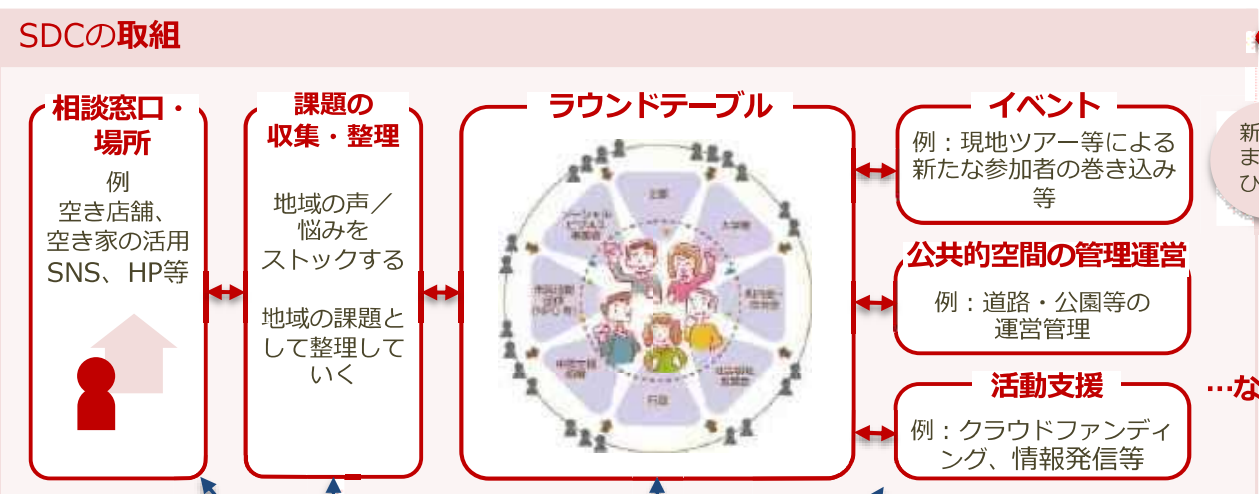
SDCの取組

相談窓口・場所

例
空き店舗、空き家の活用
SNS、HP等

課題の収集・整理

地域の声／悩みをストックする

地域の課題として整理していく

ラウンドテーブル

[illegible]

イベント

例：現地ツアー等による新たな参加者の巻き込み等

公共的空間の管理運営

例：道路・公園等の運営管理

活動支援

例：クラウドファンディング、情報発信等

…な

新
ま
ひ